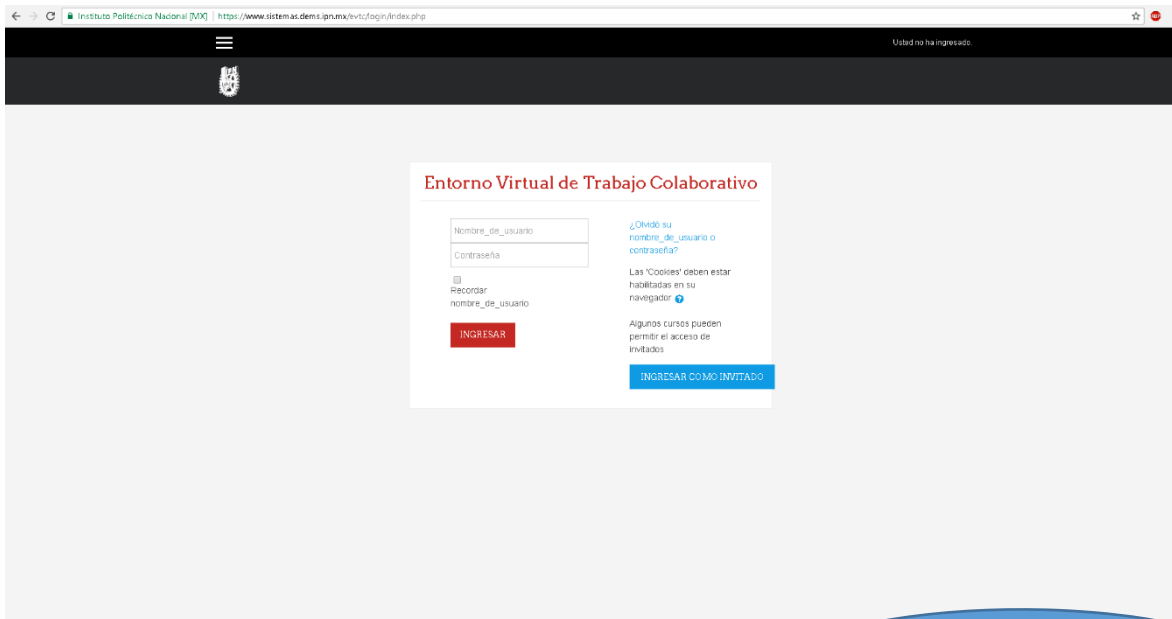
Instituto Politécnico Nacional [MX] | https://www.sistemas.dems.ipn.mx/evtc/login/index.php

Usted no ha ingresado.

Entorno Virtual de Trabajo Colaborativo

Nombre_de_usuario

Contraseña

Recordar nombre_de_usuario

INGRESAR

¿Olvidó su nombre_de_usuario o contraseña?

Las 'Cookies' deben estar habilitadas en su navegador

Algunos cursos pueden permitir el acceso de invitados

INGRESAR COMO INVITADO